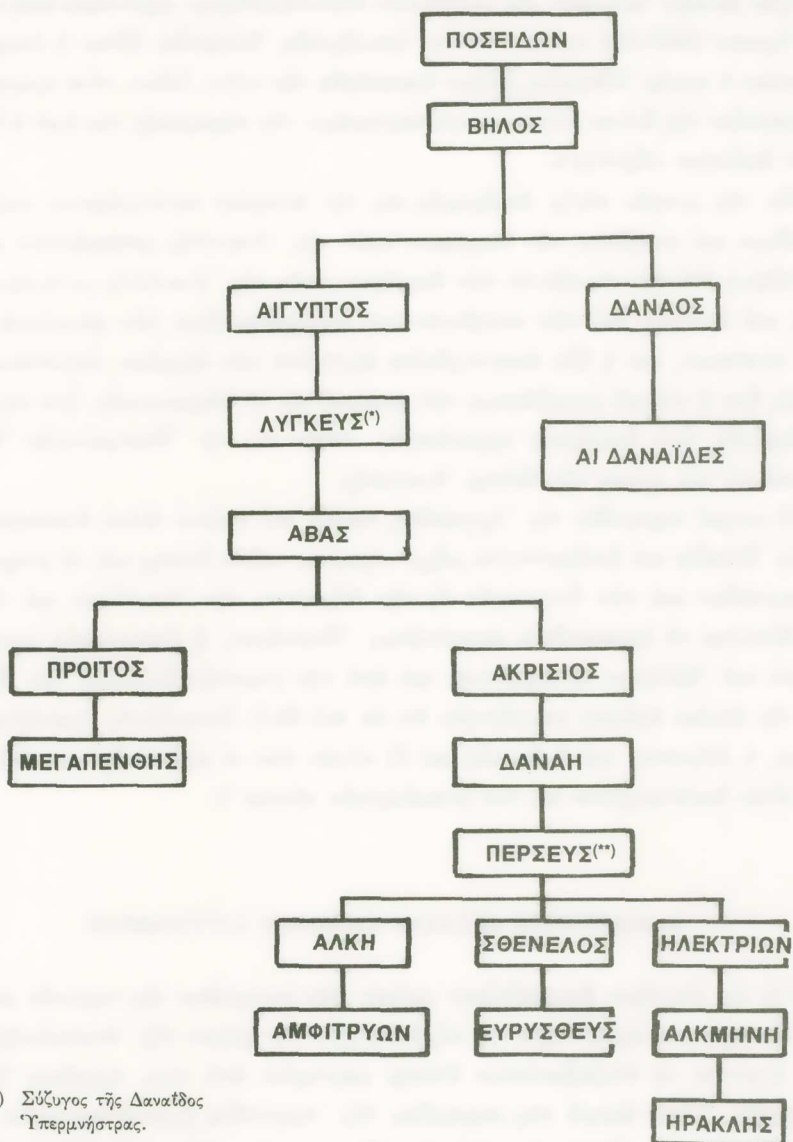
ΠΟΣΕΙΔΩΝ

ΒΗΛΟΣ

ΑΙΓΥΠΤΟΣ

ΔΑΝΑΟΣ

ΛΥΓΚΕΥΣ(*)

ΑΙ ΔΑΝΑΪΔΕΣ

ΑΒΑΣ

ΠΡΟΙΤΟΣ

ΑΚΡΙΣΙΟΣ

ΜΕΓΑΠΕΝΘΗΣ

ΔΑΝΑΗ

ΠΕΡΣΕΥΣ(**)

ΑΛΚΗ

ΣΘΕΝΕΛΟΣ

ΗΛΕΚΤΡΙΩΝ

ΑΜΦΙΤΡΥΩΝ

ΕΥΡΥΣΘΕΥΣ

ΑΛΚΜΗΝΗ

ΗΡΑΚΛΗΣ

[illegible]) Σύζυγος τῆς Δαναΐδος Ὑπερμνήστρας.